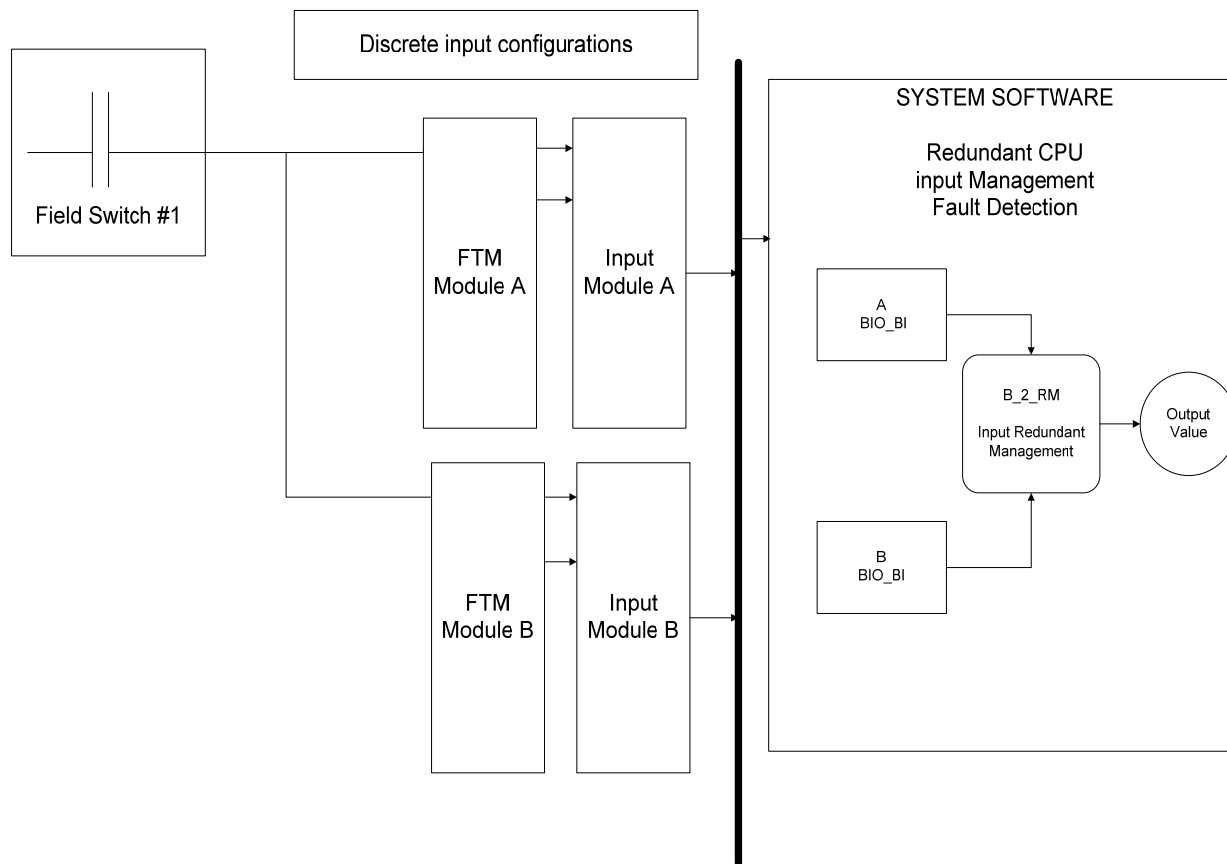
Discrete input configurations

Field Switch #1

FTM Module A

Input Module A

FTM Module B

Input Module B

SYSTEM SOFTWARE

Redundant CPU input Management Fault Detection

A BIO_BI

B_2_RM

Input Redundant Management

Output Value

B BIO_BI